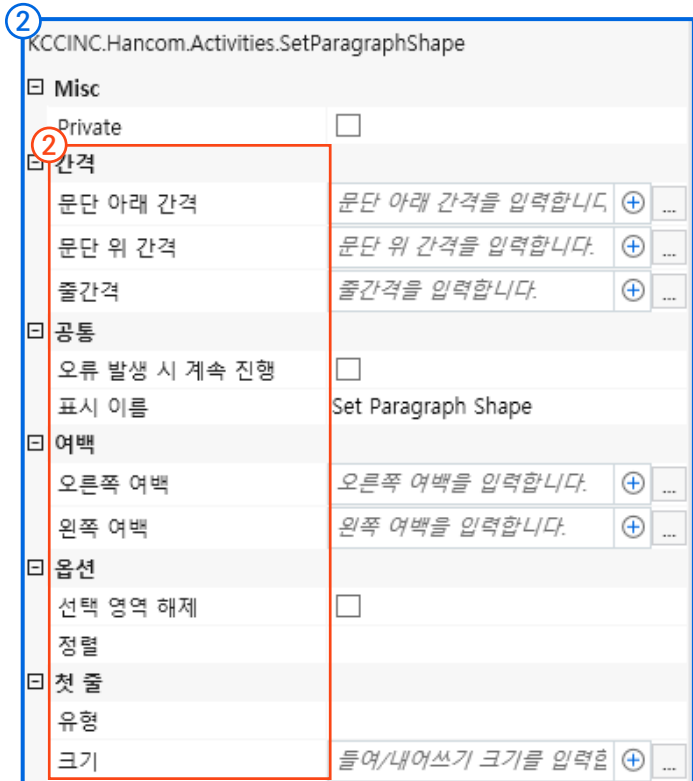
②
KCCINC.Hancom.Activities.SetParagraphShape

⊟ Misc
Private

②
⊟ 간격
문단 아래 간격 | 문단 아래 간격을 입력합니다 ⊕ ...
문단 위 간격 | 문단 위 간격을 입력합니다. ⊕ ...
줄간격 | 줄간격을 입력합니다. ⊕ ...

⊟ 공통
오류 발생 시 계속 진행
표시 이름 | Set Paragraph Shape

⊟ 여백
오른쪽 여백 | 오른쪽 여백을 입력합니다. ⊕ ...
왼쪽 여백 | 왼쪽 여백을 입력합니다. ⊕ ...

⊟ 옵션
선택 영역 해제
정렬

⊟ 첫 줄
유형
크기 | 들여/내어쓰기 크기를 입력합 ⊕ ...